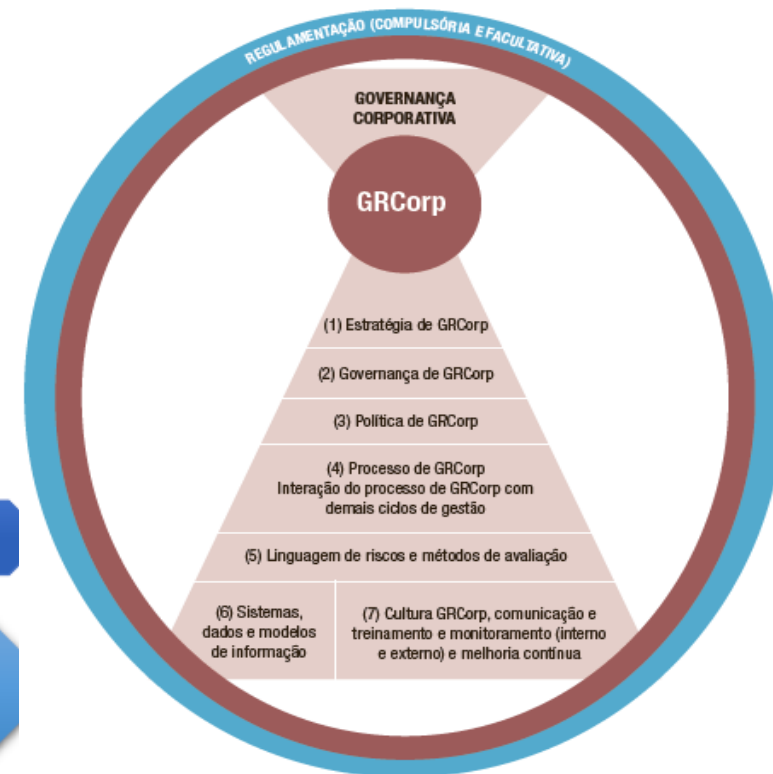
REGULAMENTAÇÃO (COMPULSÓRIA E FACULTATIVA)

GOVERNANÇA CORPORATIVA

GRCorp

(1) Estratégia de GRCorp

(2) Governança de GRCorp

(3) Política de GRCorp

(4) Processo de GRCorp
Interação do processo de GRCorp com demais ciclos de gestão

(5) Linguagem de riscos e métodos de avaliação

(6) Sistemas, dados e modelos de informação

(7) Cultura GRCorp, comunicação e treinamento e monitoramento (interno e externo) e melhoria contínua